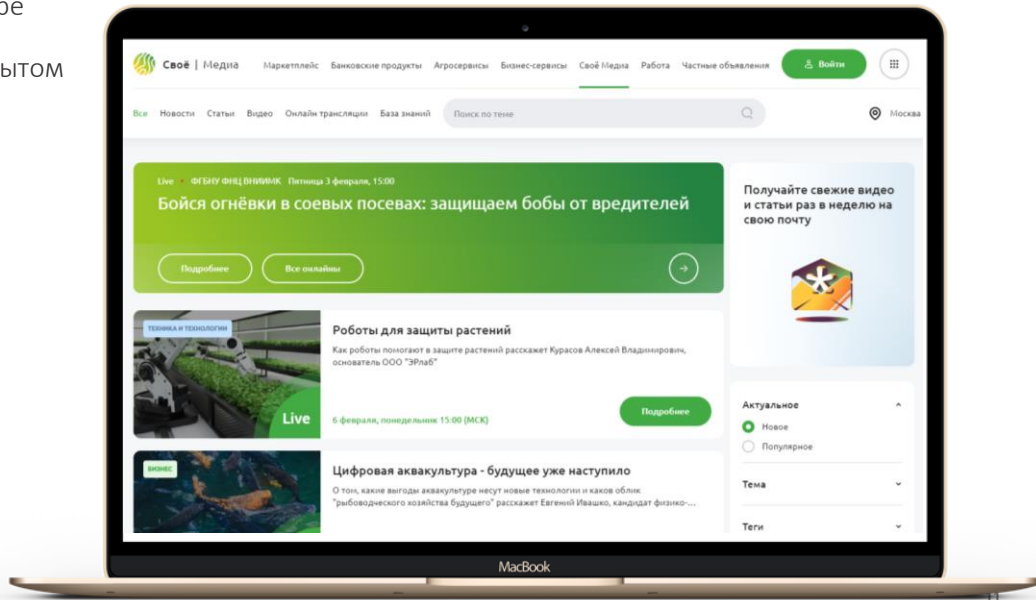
ое

ытом

Своё | Медиа Маркетплейс Банковские продукты Агросервисы Бизнес-сервисы Своё Медиа Работа Частные объявления Войти

Все Новости Статьи Видео Онлайн трансляции База знаний Поиск по теме Москва

Live ФГБНУ ФНЦ ВНИИМК Пятница 3 февраля, 15:00

Бойся огнёвки в соевых посевах: защищаем бобы от вредителей

Подробнее Все онлайны

Получайте свежие видео и статьи раз в неделю на свою почту

ТЕХНИКА И ТЕХНОЛОГИИ

Роботы для защиты растений

Как роботы помогают в защите растений расскажет Курасов Алексей Владимирович, основатель ООО "ЭРлаб"

Live

6 февраля, понедельник 15:00 (МСК)

Подробнее

Актуальное

Новое

Популярное

БИЗНЕС

Цифровая аквакультура - будущее уже наступило

О том, какие выгоды аквакультуре несут новые технологии и каков облик "рыбоводческого хозяйства будущего" расскажет Евгений Ивашко, кандидат физико-...

Тема

Теги

MacBook